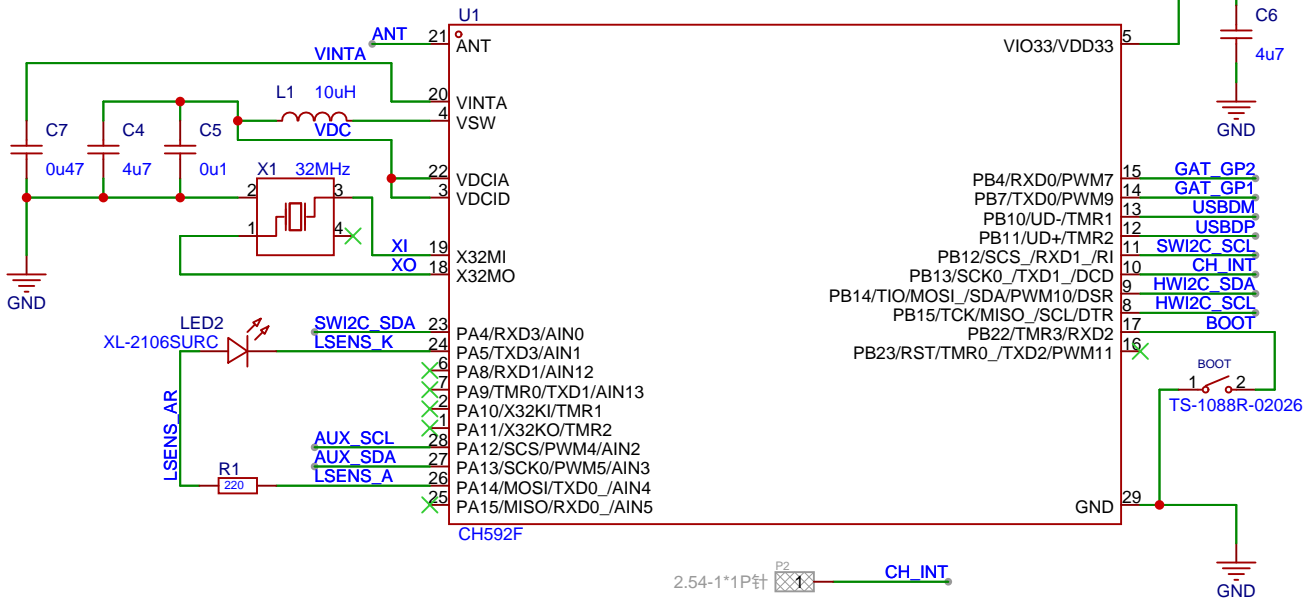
U1
ANT
21
ANT
VINTA
20
VINTA
L1 10uH
4
VSW
VDC
C7
0u47
C4
4u7
C5
0u1
X1 32MHz
2
3
1
4
22
VDCIA
3
VDCID
XI
19
X32MI
XO
18
X32MO
GND
LED2
XL-2106SURC
SWI2C_SDA
23
PA4/RXD3/AIN0
LSENS_K
24
PA5/TXD3/AIN1
6
PA8/RXD1/AIN12
7
PA9/TMR0/TXD1/AIN13
2
PA10/X32KI/TMR1
1
PA11/X32KO/TMR2
LSENS_AR
AUX_SCL
28
PA12/SCS/PWM4/AIN2
AUX_SDA
27
PA13/SCK0/PWM5/AIN3
R1
220
LSENS_A
26
PA14/MOSI/TXD0_/AIN4
25
PA15/MISO/RXD0_/AIN5
CH592F
VIO33/VDD33
5
C6
4u7
GND
PB4/RXD0/PWM7
15
GAT_GP2
PB7/TXD0/PWM9
14
GAT_GP1
PB10/UD-/TMR1
13
USBDM
PB11/UD+/TMR2
12
USBDP
PB12/SCS_/RXD1_/RI
11
SWI2C_SCL
PB13/SCK0_/TXD1_/DCD
10
CH_INT
PB14/TIO/MOSI_/SDA/PWM10/DSR
9
HWI2C_SDA
PB15/TCK/MISO_/SCL/DTR
8
HWI2C_SCL
PB22/TMR3/RXD2
17
BOOT
PB23/RST/TMR0_/TXD2/PWM11
16
BOOT
1
2
TS-1088R-02026
GND
29
GND
P2
2.54-1*1P针
1
CH_INT